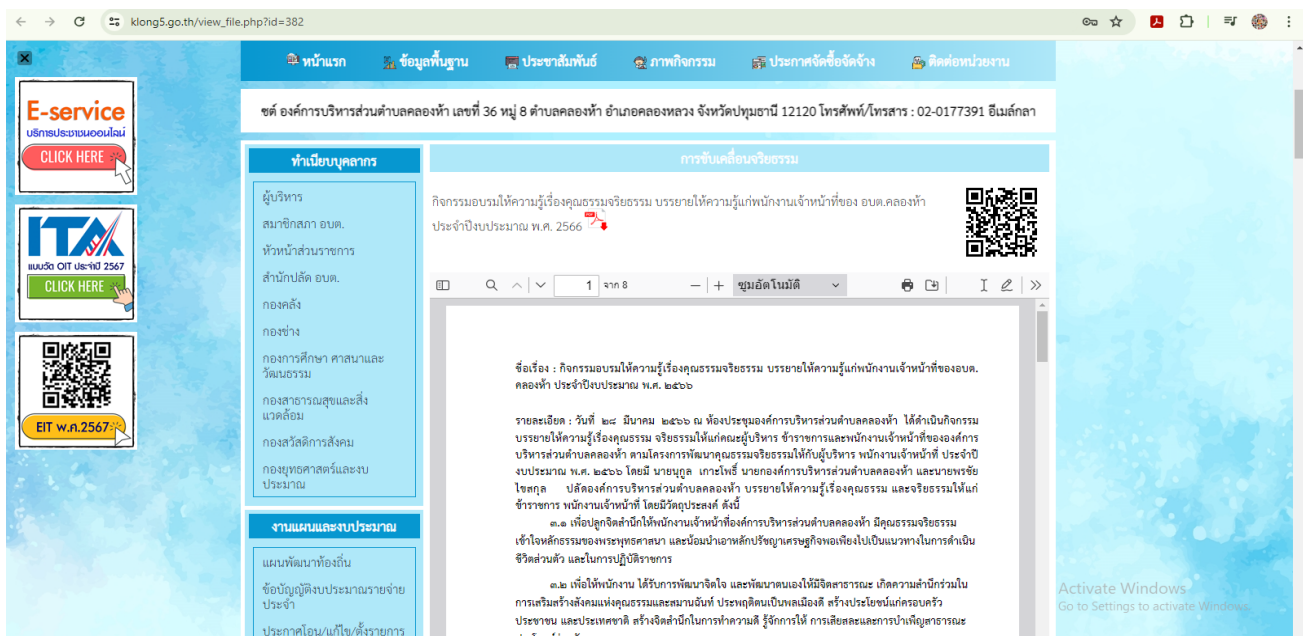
klong5.go.th/view_file.php?id=382

หน้าแรก ข้อมูลพื้นฐาน ประชาสัมพันธ์ ภาพกิจกรรม ประกาศจัดซื้อจัดจ้าง ติดต่อหน่วยงาน

ชต์ องค์การบริหารส่วนตำบลคลองห้า เลขที่ 36 หมู่ 8 ตำบลคลองห้า อำเภอคลองหลวง จังหวัดปทุมธานี 12120 โทรศัพท์/โทรสาร : 02-0177391 อีเมล์กลา

E-service
บริการประชาชนออนไลน์
CLICK HERE

ITA
แบบวัด OIT ประจำปี 2567
CLICK HERE

EIT พ.ศ.2567

ทำเนียบบุคลากร
ผู้บริหาร
สมาชิกสภา อบต.
หัวหน้าส่วนราชการ
สำนักปลัด อบต.
กองคลัง
กองช่าง
กองการศึกษา ศาสนาและวัฒนธรรม
กองสาธารณสุขและสิ่งแวดล้อม
กองสวัสดิการสังคม
กองยุทธศาสตร์และงบประมาณ

งานแผนและงบประมาณ
แผนพัฒนาท้องถิ่น
ข้อบัญญัติงบประมาณรายจ่ายประจำ
ประกาศโอน/แก้ไข/ตั้งรายการ

การขับเคลื่อนจริยธรรม

กิจกรรมอบรมให้ความรู้เรื่องคุณธรรมจริยธรรม บรรยายให้ความรู้แก่พนักงานเจ้าหน้าที่ของ อบต.คลองห้า ประจำปีงบประมาณ พ.ศ. 2566

1 จาก 8 ซูมอัตโนมัติ

ชื่อเรื่อง : กิจกรรมอบรมให้ความรู้เรื่องคุณธรรมจริยธรรม บรรยายให้ความรู้แก่พนักงานเจ้าหน้าที่ของอบต.คลองห้า ประจำปีงบประมาณ พ.ศ. ๒๕๖๖

รายละเอียด : วันที่ ๒๘ มีนาคม ๒๕๖๖ ณ ห้องประชุมองค์การบริหารส่วนตำบลคลองห้า ได้ดำเนินกิจกรรมบรรยายให้ความรู้เรื่องคุณธรรม จริยธรรมให้แก่คณะผู้บริหาร ข้าราชการและพนักงานเจ้าหน้าที่ขององค์การบริหารส่วนตำบลคลองห้า ตามโครงการพัฒนาคุณธรรมจริยธรรมให้กับผู้บริหาร พนักงานเจ้าหน้าที่ ประจำปีงบประมาณ พ.ศ. ๒๕๖๖ โดยมี นายนฤดล เกาะโพธิ์ นายกองค์การบริหารส่วนตำบลคลองห้า และนายพรชัย ไชยกุล ปลัดองค์การบริหารส่วนตำบลคลองห้า บรรยายให้ความรู้เรื่องคุณธรรม และจริยธรรมให้แก่ข้าราชการ พนักงานเจ้าหน้าที่ โดยมีวัตถุประสงค์ ดังนี้

๑.๑ เพื่อปลูกจิตสำนึกให้พนักงานเจ้าหน้าที่องค์การบริหารส่วนตำบลคลองห้า มีคุณธรรมจริยธรรม เข้าใจหลักธรรมของพระพุทธศาสนา และน้อมนำเอาหลักปรัชญาเศรษฐกิจพอเพียงไปเป็นแนวทางในการดำเนินชีวิตส่วนตัว และในการปฏิบัติราชการ

๑.๒ เพื่อให้พนักงาน ได้รับการพัฒนาจิตใจ และพัฒนาตนเองให้มีจิตสาธารณะ เกิดความสำนึกร่วมในการเสริมสร้างสังคมแห่งคุณธรรมและสมานฉันท์ ประพฤติตนเป็นพลเมืองดี สร้างประโยชน์แก่ครอบครัว ประชาชน และประเทศชาติ สร้างจิตสำนึกในการทำความดี รู้จักการให้ การเสียสละและการบำเพ็ญสาธารณะ

Activate Windows
Go to Settings to activate Windows.